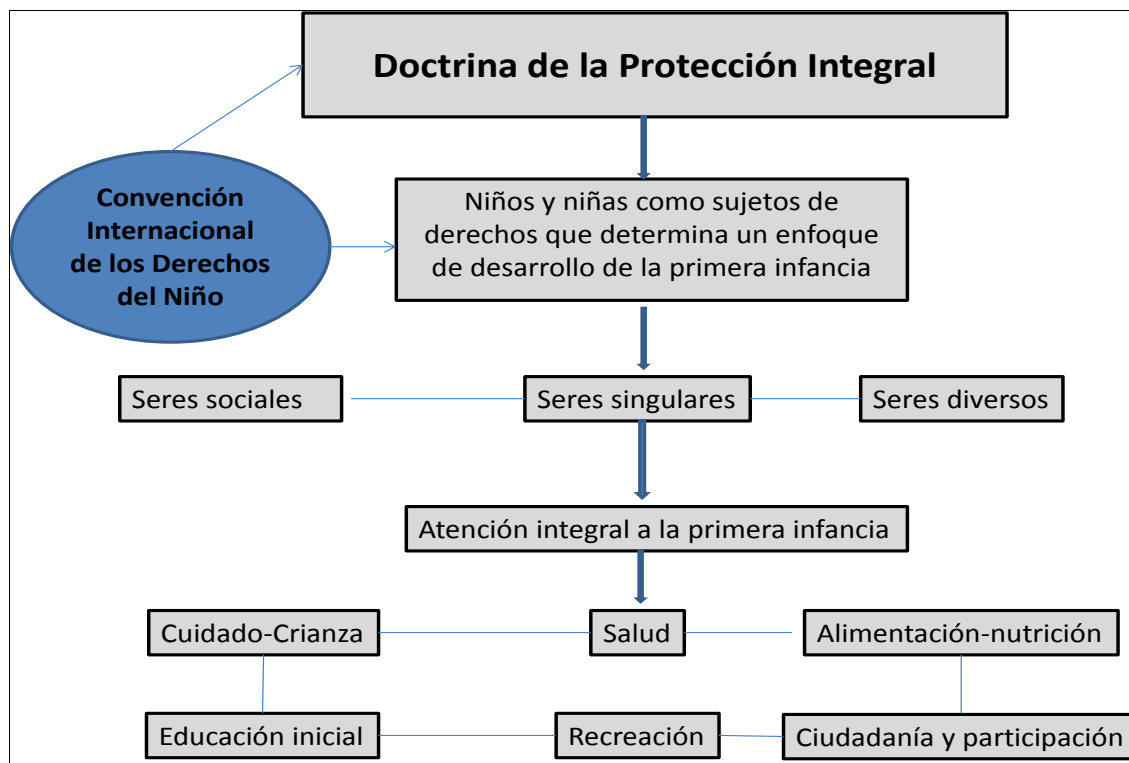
Doctrina de la Protección Integral

Convención Internacional de los Derechos del Niño

Niños y niñas como sujetos de derechos que determina un enfoque de desarrollo de la primera infancia

Seres sociales

Seres singulares

Seres diversos

Atención integral a la primera infancia

Cuidado-Crianza

Salud

Alimentación-nutrición

Educación inicial

Recreación

Ciudadanía y participación